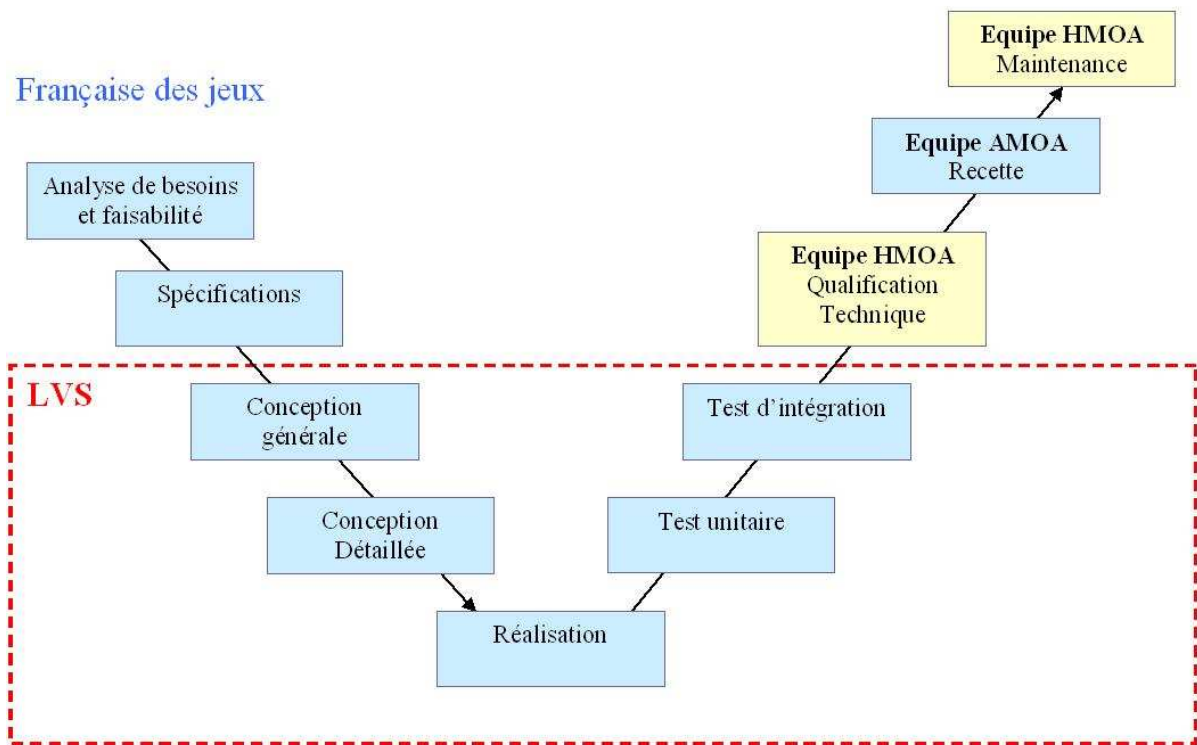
Française des jeux

Equipe HMOA
Maintenance

Equipe AMOA
Recette

Equipe HMOA
Qualification
Technique

Analyse de besoins et faisabilité

Spécifications

LVS

Conception générale

Conception Détaillée

Réalisation

Test unitaire

Test d'intégration